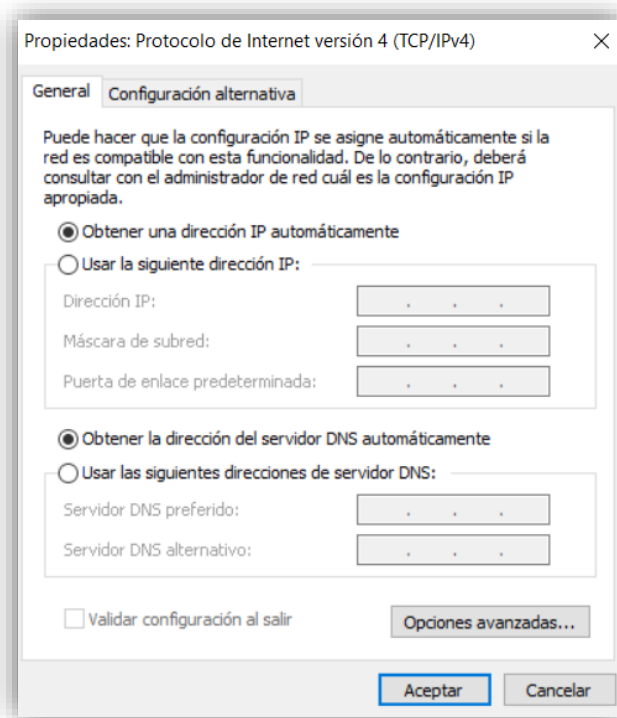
Propiedades: Protocolo de Internet versión 4 (TCP/IPv4)

×

General

Configuración alternativa

Puede hacer que la configuración IP se asigne automáticamente si la red es compatible con esta funcionalidad. De lo contrario, deberá consultar con el administrador de red cuál es la configuración IP apropiada.

Obtener una dirección IP automáticamente

Usar la siguiente dirección IP:

Dirección IP: . . .

Máscara de subred: . . .

Puerta de enlace predeterminada: . . .

Obtener la dirección del servidor DNS automáticamente

Usar las siguientes direcciones de servidor DNS:

Servidor DNS preferido: . . .

Servidor DNS alternativo: . . .

Validar configuración al salir

Opciones avanzadas...

Aceptar

Cancelar